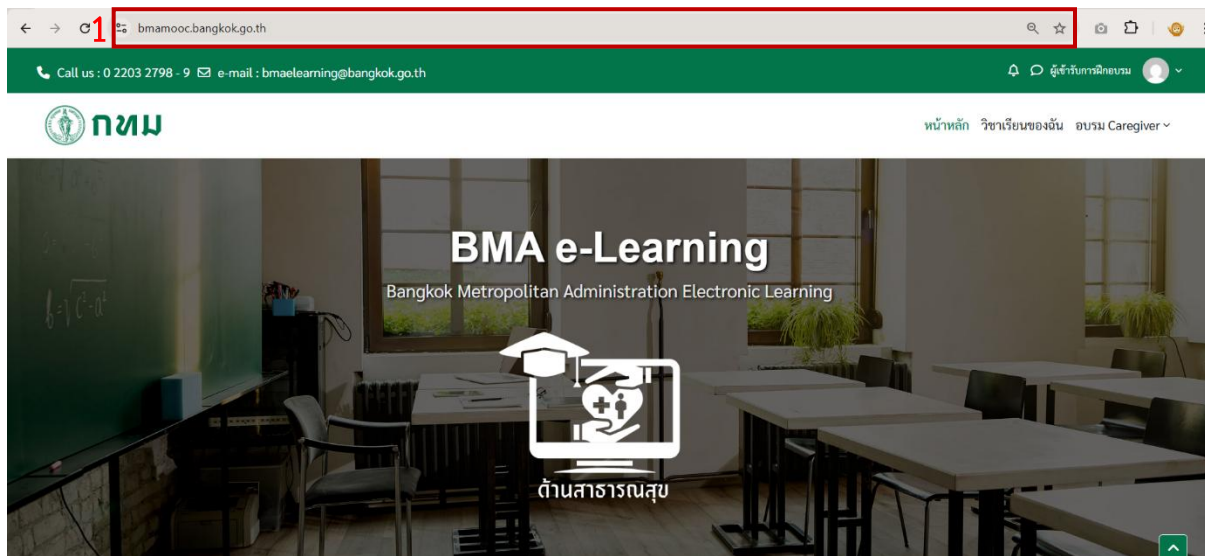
1 bmamooc.bangkok.go.th

Call us : 0 2203 2798 - 9 e-mail : bmaelearning@bangkok.go.th

ผู้เข้ารับการฝึกอบรม

กทม

หน้าหลัก วิชาเรียนของฉัน อบรม Caregiver

BMA e-Learning

Bangkok Metropolitan Administration Electronic Learning

ด้านสาธารณสุข